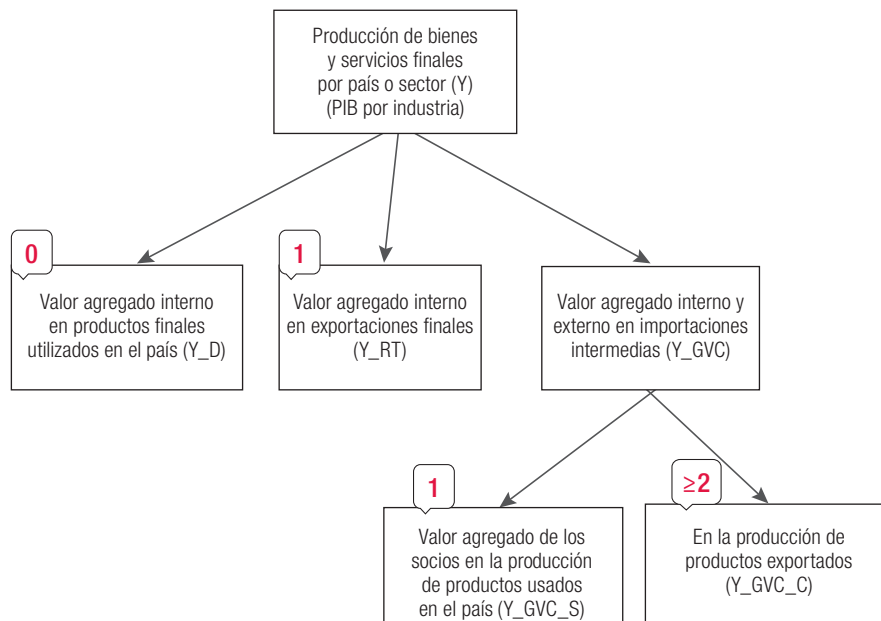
Producción de bienes y servicios finales por país o sector (Y) (PIB por industria)

0

Valor agregado interno en productos finales utilizados en el país (Y_D)

1

Valor agregado interno en exportaciones finales (Y_RT)

Valor agregado interno y externo en importaciones intermedias (Y_GVC)

1

Valor agregado de los socios en la producción de productos usados en el país (Y_GVC_S)

≥2

En la producción de productos exportados (Y_GVC_C)